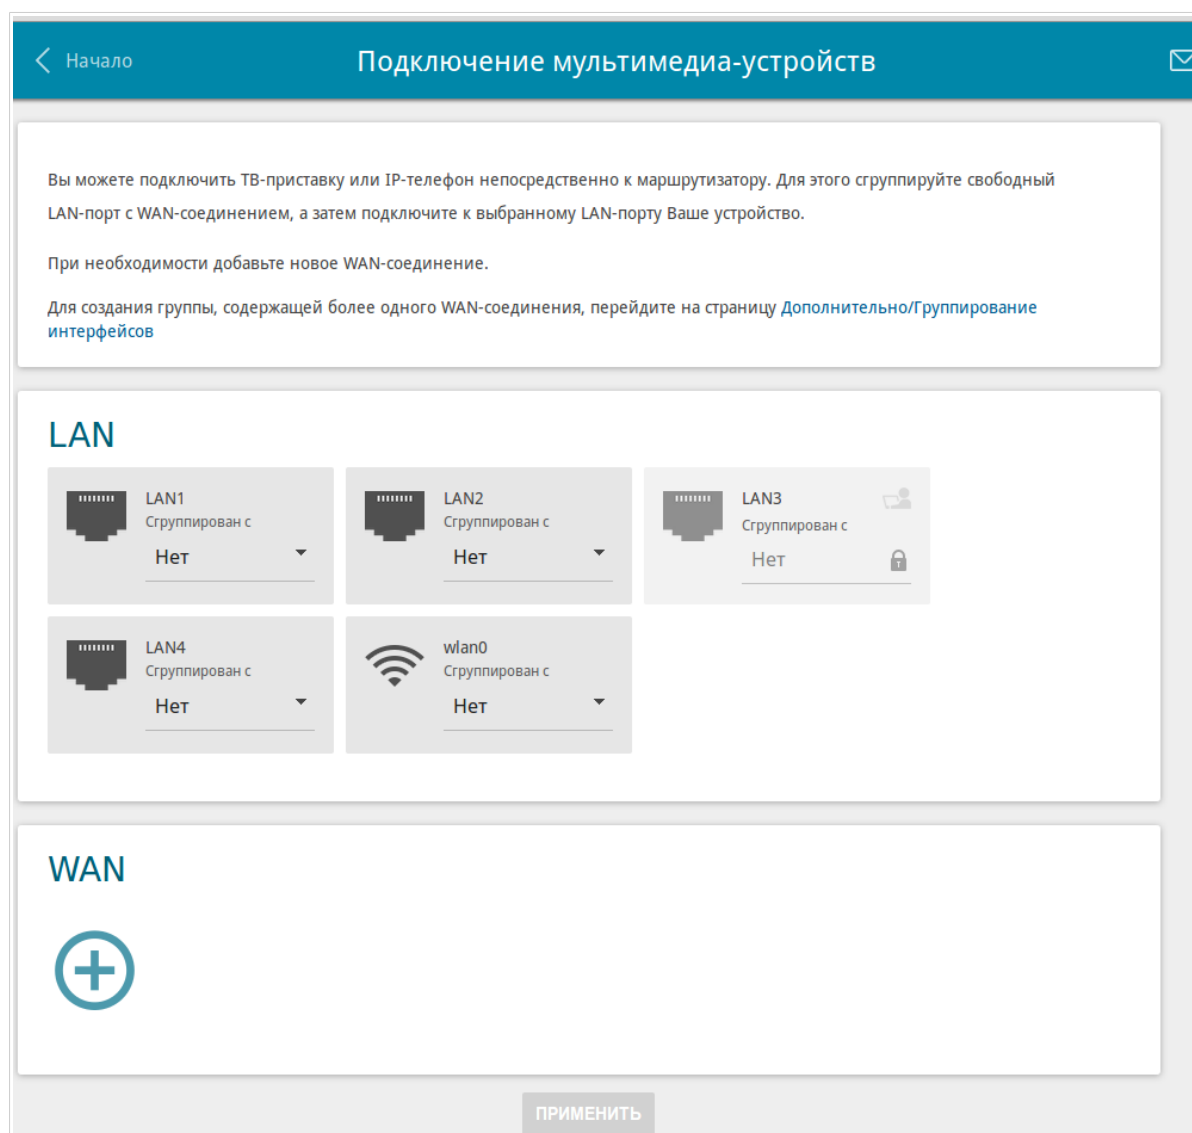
Начало

Подключение мультимедиа-устройств

Вы можете подключить ТВ-приставку или IP-телефон непосредственно к маршрутизатору. Для этого сгруппируйте свободный LAN-порт с WAN-соединением, а затем подключите к выбранному LAN-порту Ваше устройство.

При необходимости добавьте новое WAN-соединение.

Для создания группы, содержащей более одного WAN-соединения, перейдите на страницу Дополнительно/Группирование интерфейсов

LAN

LAN1
Сгруппирован с
Нет

LAN2
Сгруппирован с
Нет

LAN3
Сгруппирован с
Нет

LAN4
Сгруппирован с
Нет

wlan0
Сгруппирован с
Нет

WAN

ПРИМЕНИТЬ